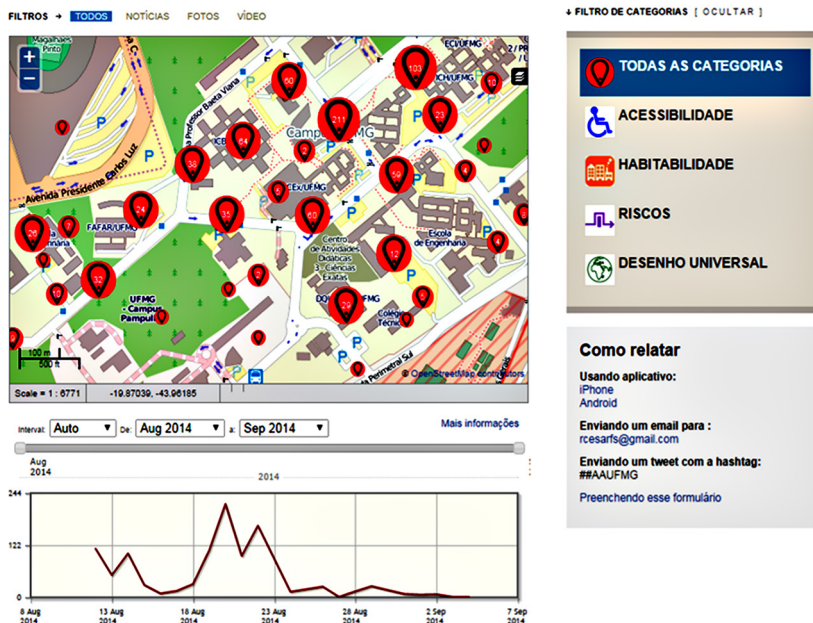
FILTROS → TODOS NOTÍCIAS FOTOS VÍDEO

↓ FILTRO DE CATEGORIAS [ OCULTAR ]

+
−

Magalhães Pinto
ECI/UFMG
ICH/UFMG
Avenida Presidente Carlos Luz
Rua Professor Baeta Viana
Campus UFMG
ICB
ICEx/UFMG
FAFAR/UFMG
UFMG - Campus Pampulha
Centro de Atividades Didáticas 3 - Ciências Exatas
Escola de Engenharia
DCC/UFMG
Colégio Técnico
Avenida Perimetral Sul

60 103 10 211 23 84 38 59 35 60 24 26 12 29

100 m
500 ft
© OpenStreetMap contributors
Scale = 1 : 6771 -19.87039, -43.96185

Interval: Auto De: Aug 2014 a: Sep 2014
Mais informações

Aug 2014
2014

244
122
0

8 Aug 2014
13 Aug 2014
18 Aug 2014
23 Aug 2014
28 Aug 2014
2 Sep 2014
7 Sep 2014

TODAS AS CATEGORIAS
ACESSIBILIDADE
HABITABILIDADE
RISCOS
DESENHO UNIVERSAL

Como relatar
Usando aplicativo:
iPhone
Android
Enviando um email para :
rcesarfs@gmail.com
Enviando um tweet com a hashtag:
##AAUFMG
Preenchendo esse formulário